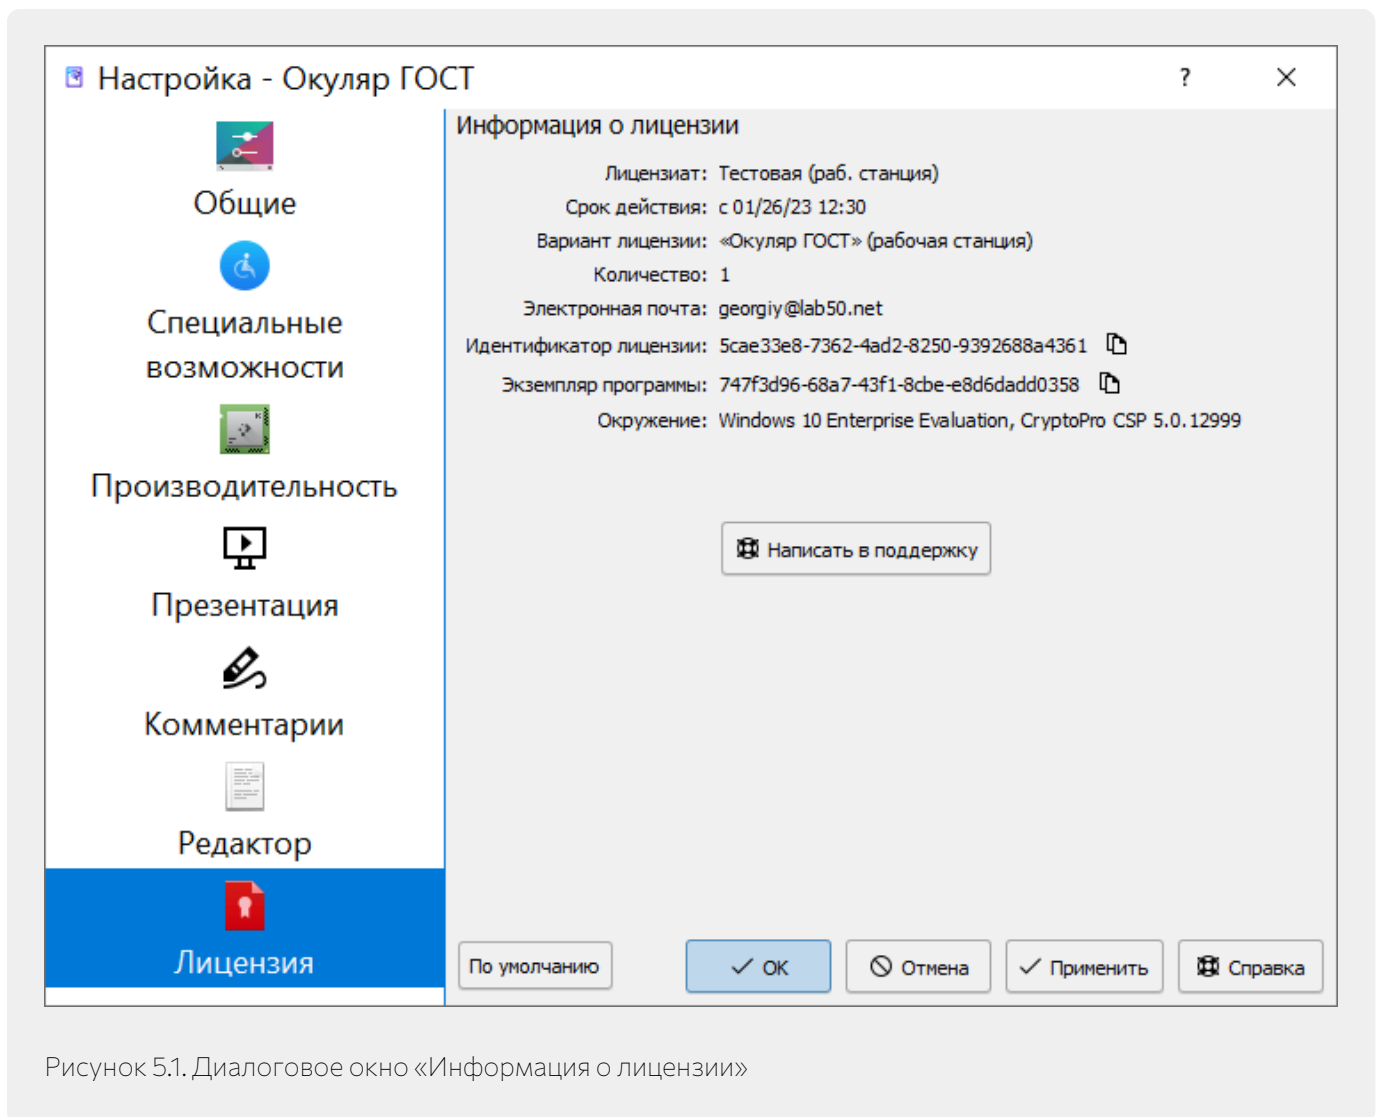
Настройка - Окуляр ГОСТ

?

Общие

Специальные возможности

Производительность

Презентация

Комментарии

Редактор

Лицензия

Информация о лицензии

Лицензиат: Тестовая (раб. станция)

Срок действия: с 01/26/23 12:30

Вариант лицензии: «Окуляр ГОСТ» (рабочая станция)

Количество: 1

Электронная почта: georgiy@lab50.net

Идентификатор лицензии: 5cae33e8-7362-4ad2-8250-9392688a4361

Экземпляр программы: 747f3d96-68a7-43f1-8cbe-e8d6dadd0358

Окружение: Windows 10 Enterprise Evaluation, CryptoPro CSP 5.0.12999

Написать в поддержку

По умолчанию

OK

Отмена

Применить

Справка

Рисунок 5.1. Диалоговое окно «Информация о лицензии»